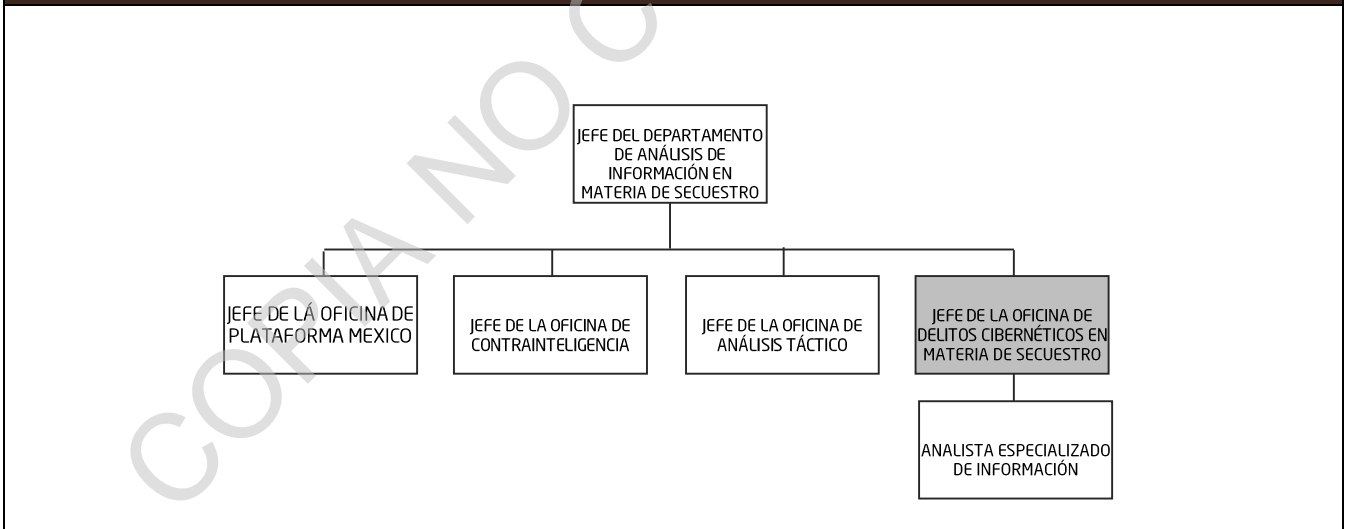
JEFE DEL DEPARTAMENTO DE ANÁLISIS DE INFORMACIÓN EN MATERIA DE SECUESTRO

JEFE DE LÁ OFICINA DE PLATAFORMA MEXICO

JEFE DE LA OFICINA DE CONTRAINTELIGENCIA

JEFE DE LA OFICINA DE ANÁLISIS TÁCTICO

JEFE DE LA OFICINA DE DELITOS CIBERNÉTICOS EN MATERIA DE SECUESTRO

ANALISTA ESPECIALIZADO DE INFORMACIÓN

COPIA NO C